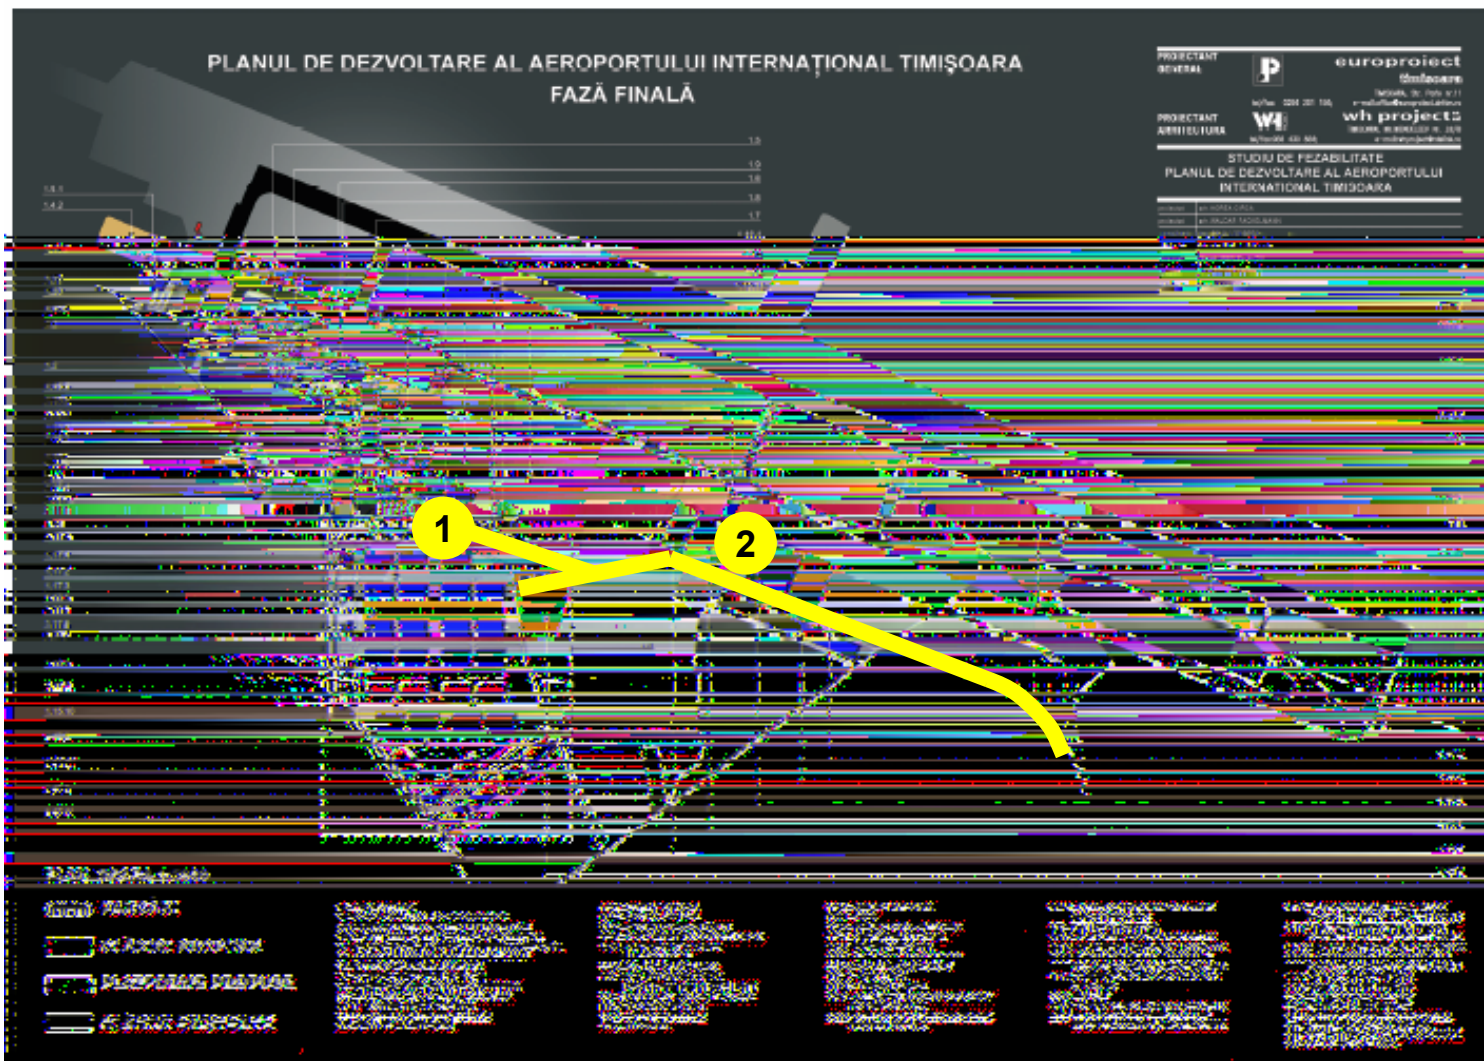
PLANUL DE DEZVOLTARE AL AEROPORTULUI INTERNAȚIONAL TIMIȘOARA
FAZĂ FINALĂ

PROIECTANT GENERAL
europroiect timisoara

PROIECTANT ARHITECTURA
wh projects

STUDIU DE FEZABILITATE
PLANUL DE DEZVOLTARE AL AEROPORTULUI INTERNATIONAL TIMIȘOARA

1
2

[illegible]